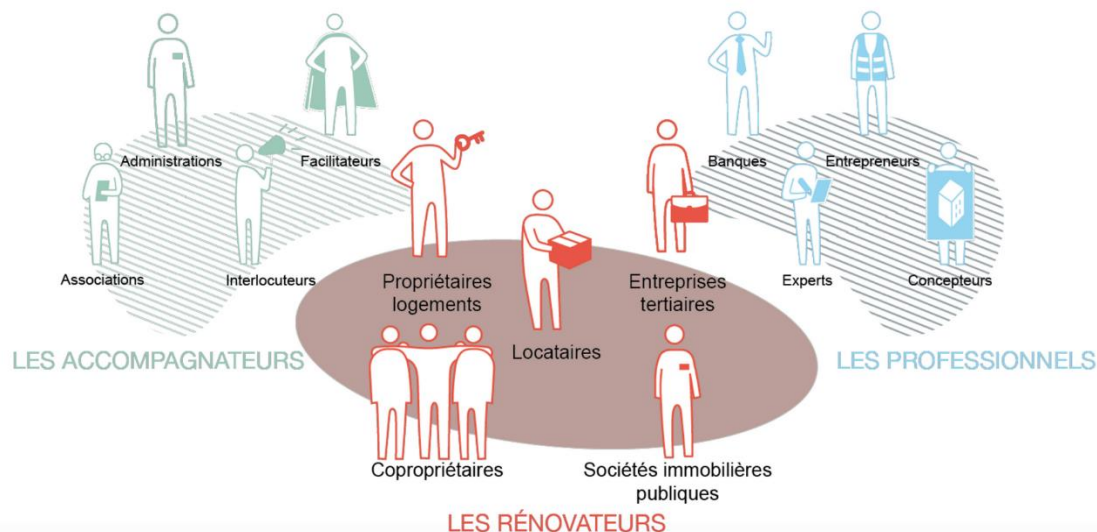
Administrations

Facilitateurs

Associations

Interlocuteurs

LES ACCOMPAGNATEURS

Propriétaires logements

Locataires

Entreprises tertiaires

Copropriétaires

Sociétés immobilières publiques

LES RÉNOVATEURS

Banques

Entrepreneurs

Experts

Concepteurs

LES PROFESSIONNELS